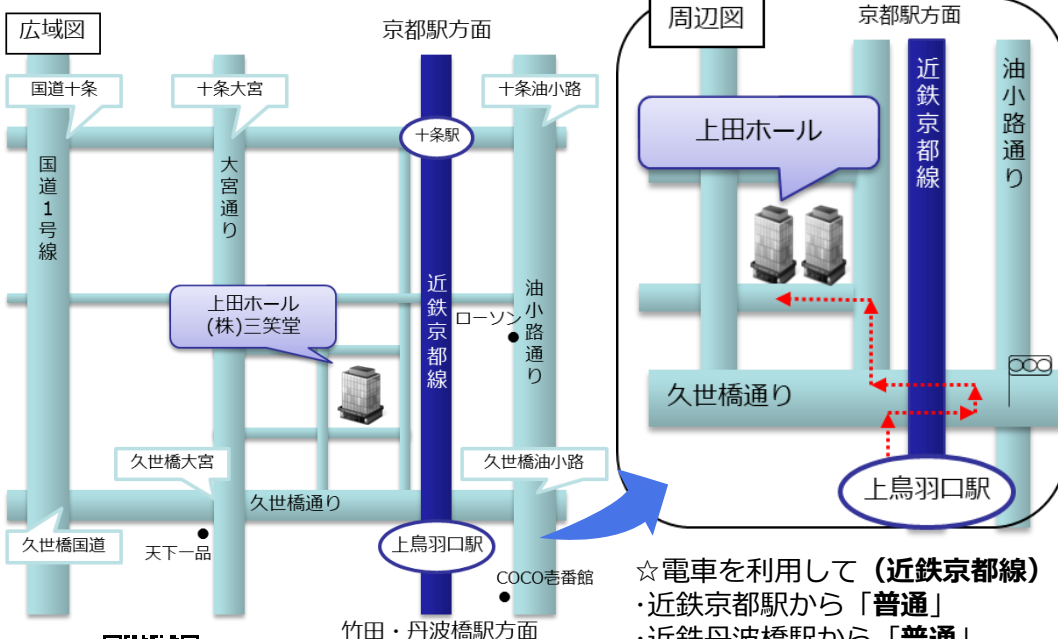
広域図

京都駅方面

国道十条

十条大宮

十条油小路

十条駅

国道1号線

大宮通り

近鉄京都線

油小路通り

ローソン

上田ホール
(株)三笑堂

久世橋大宮

久世橋油小路

久世橋通り

久世橋国道

天下一品

上鳥羽口駅

COCO壱番館

竹田・丹波橋駅方面

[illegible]

周辺図

京都駅方面

近鉄京都線

油小路通り

上田ホール

久世橋通り

上鳥羽口駅

☆電車を利用して（近鉄京都線）
･近鉄京都駅から「普通」
･近鉄丹波橋駅から「普通」